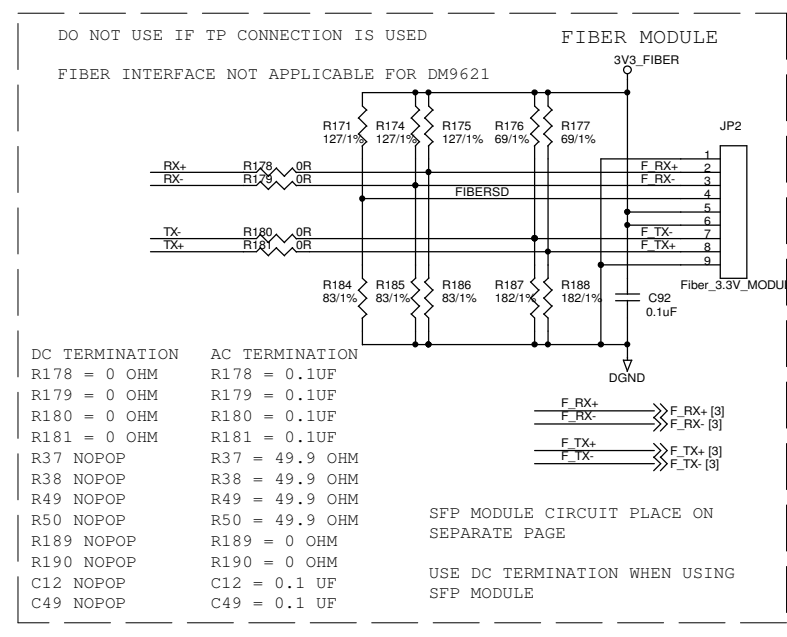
DO NOT USE IF TP CONNECTION IS USED

FIBER MODULE

FIBER INTERFACE NOT APPLICABLE FOR DM9621

3V3_FIBER

R171 127/1%
R174 127/1%
R175 127/1%
R176 69/1%
R177 69/1%

JP2

RX+ R178 0R
RX- R179 0R

F_RX+
F_RX-
FIBERSD

TX- R180 0R
TX+ R181 0R

F_TX-
F_TX+

1
2
3
4
5
6
7
8
9

R184 83/1%
R185 83/1%
R186 83/1%
R187 182/1%
R188 182/1%

C92 0.1uF

Fiber_3.3V_MODU

DGND

DC TERMINATION AC TERMINATION
R178 = 0 OHM R178 = 0.1UF
R179 = 0 OHM R179 = 0.1UF
R180 = 0 OHM R180 = 0.1UF
R181 = 0 OHM R181 = 0.1UF
R37 NOPOP R37 = 49.9 OHM
R38 NOPOP R38 = 49.9 OHM
R49 NOPOP R49 = 49.9 OHM
R50 NOPOP R50 = 49.9 OHM
R189 NOPOP R189 = 0 OHM
R190 NOPOP R190 = 0 OHM
C12 NOPOP C12 = 0.1 UF
C49 NOPOP C49 = 0.1 UF

F_RX+ F_RX+ [3]
F_RX- F_RX- [3]

F_TX+ F_TX+ [3]
F_TX- F_TX- [3]

SFP MODULE CIRCUIT PLACE ON SEPARATE PAGE

USE DC TERMINATION WHEN USING SFP MODULE